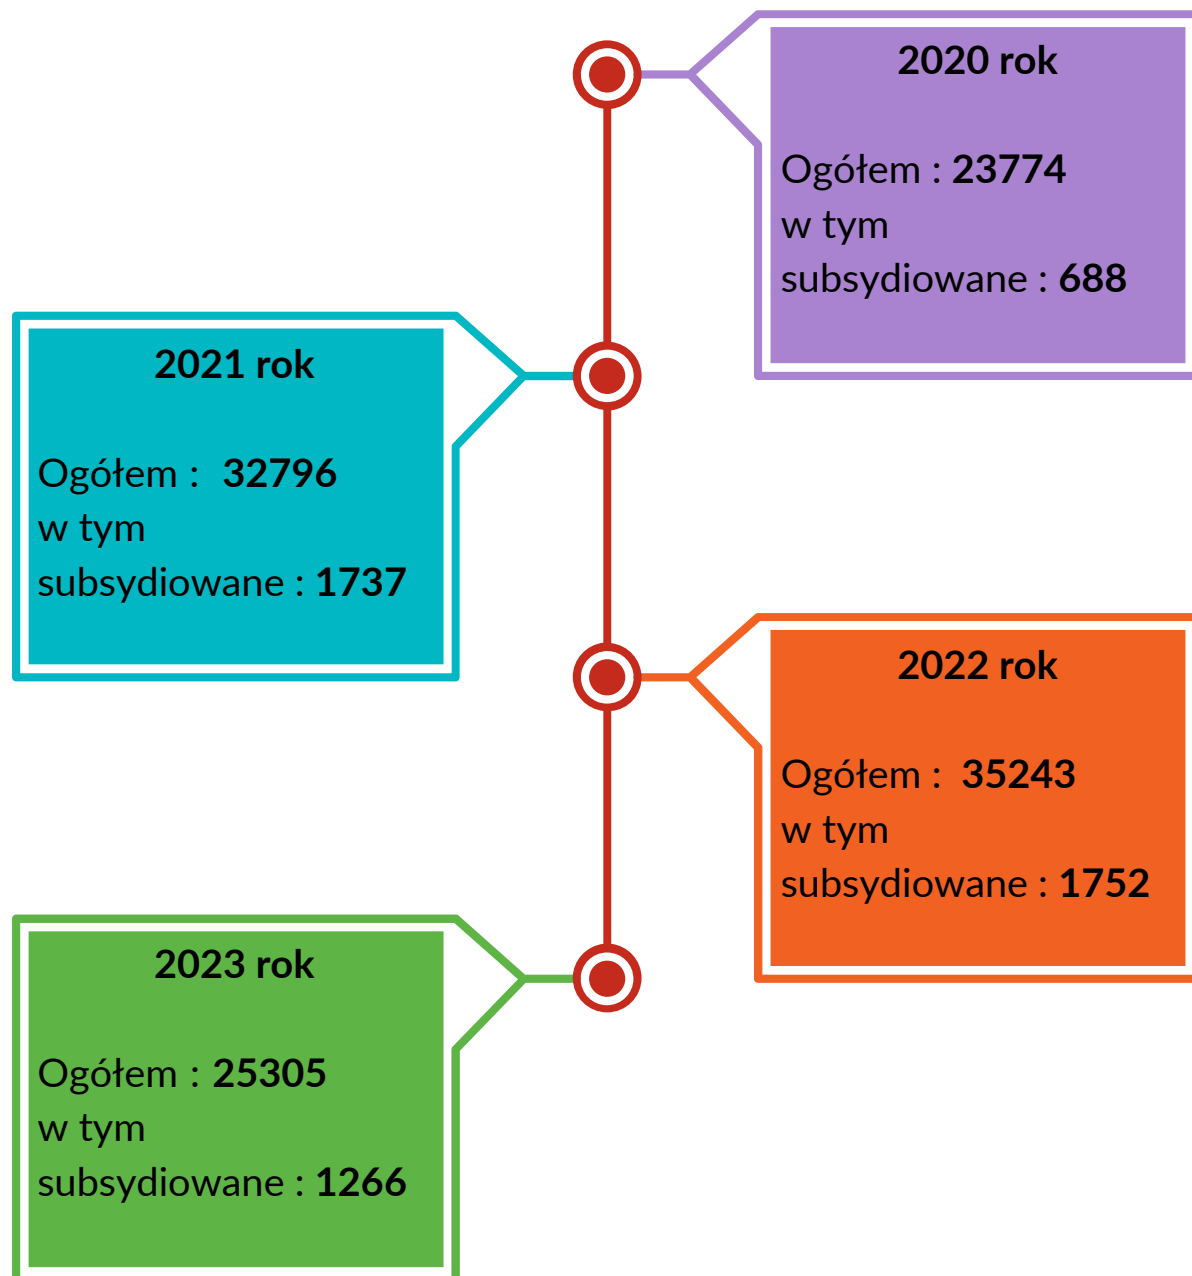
2020 rok

Ogółem : 23774
w tym
subsydiowane : 688

2021 rok

Ogółem : 32796
w tym
subsydiowane : 1737

2022 rok

Ogółem : 35243
w tym
subsydiowane : 1752

2023 rok

Ogółem : 25305
w tym
subsydiowane : 1266